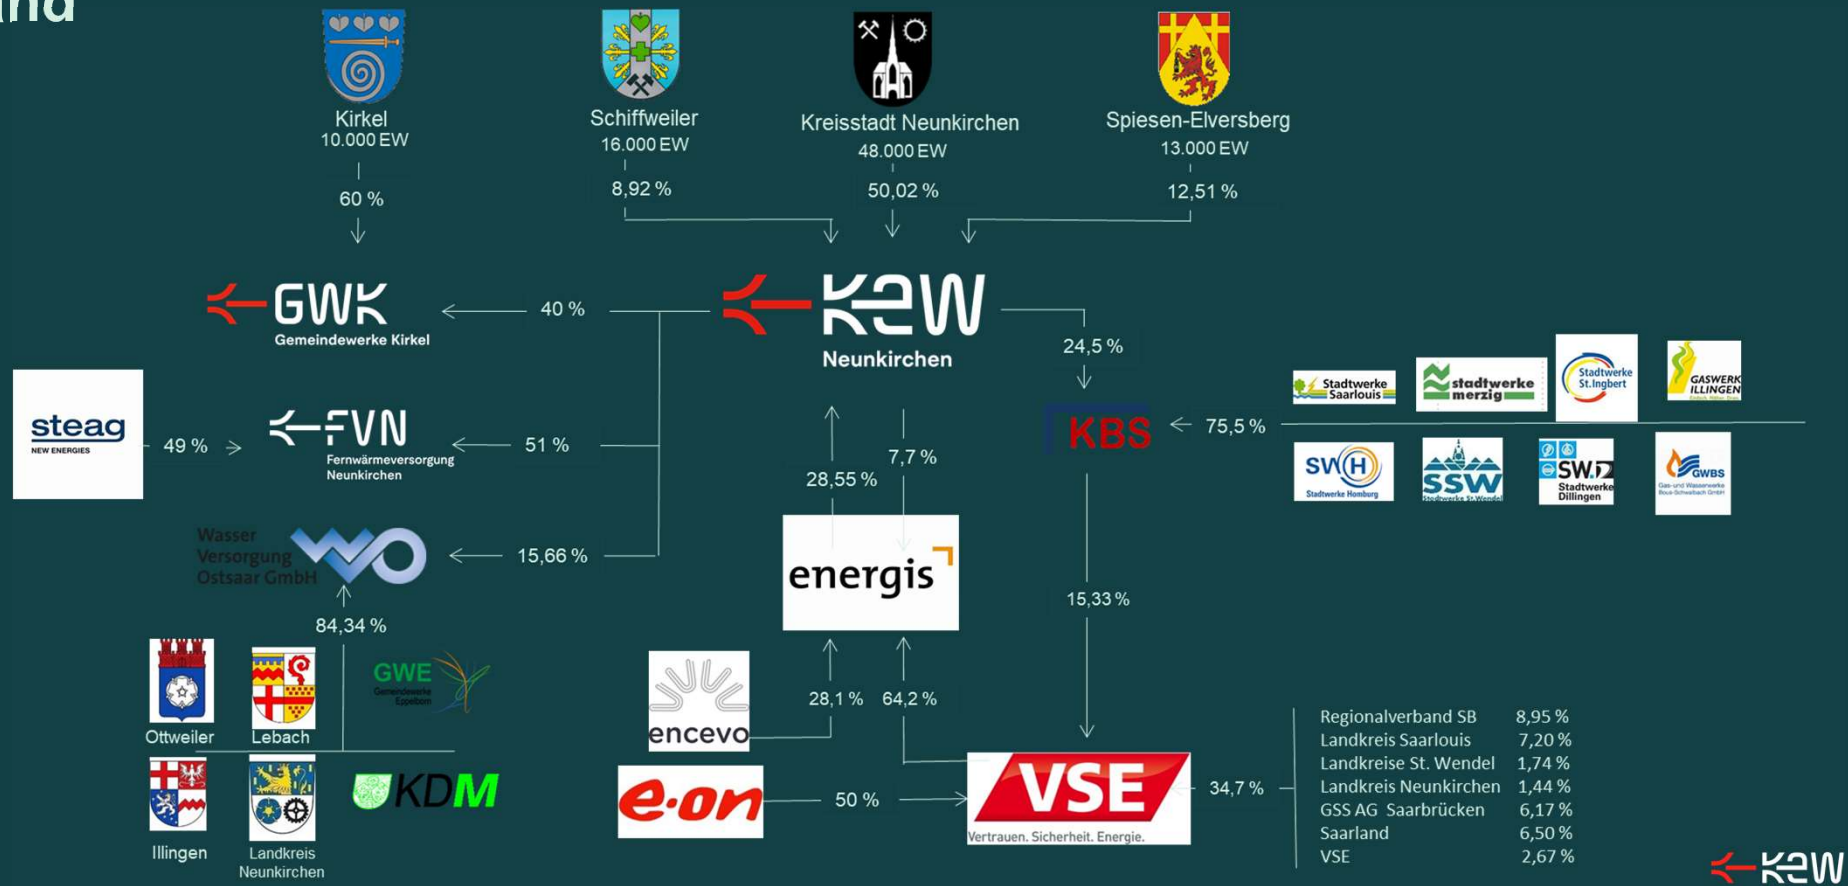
nd

Kirkel
10.000 EW

Schiffweiler
16.000 EW

Kreisstadt Neunkirchen
48.000 EW

Spiesen-Elversberg
13.000 EW

60 %

8,92 %

50,02 %

12,51 %

GWK
Gemeindewerke Kirkel

40 %

KEW
Neunkirchen

24,5 %

Stadtwerke Saarlouis

stadtwerke merzig

Stadtwerke St.Ingbert

GASWERK ILLINGEN

steag
NEW ENERGIES

49 %

FVN
Fernwärmeversorgung Neunkirchen

51 %

KBS

75,5 %

SWH
Stadtwerke Homburg

SSW
Stadtwerke St. Wendel

SWD
Stadtwerke Dillingen

GWBS

28,55 %

7,7 %

Wasser Versorgung Ostsaar GmbH

15,66 %

energis

84,34 %

15,33 %

Ottweiler

Lebach

GWE
Gemeindewerke Eppelborn

encevo

28,1 %

64,2 %

Regionalverband SB 8,95 %
Landkreis Saarlouis 7,20 %
Landkreise St. Wendel 1,74 %
Landkreis Neunkirchen 1,44 %
GSS AG Saarbrücken 6,17 %
Saarland 6,50 %
VSE 2,67 %

Illingen

Landkreis Neunkirchen

KDM

e·on

50 %

VSE
Vertrauen. Sicherheit. Energie.

34,7 %

KEW